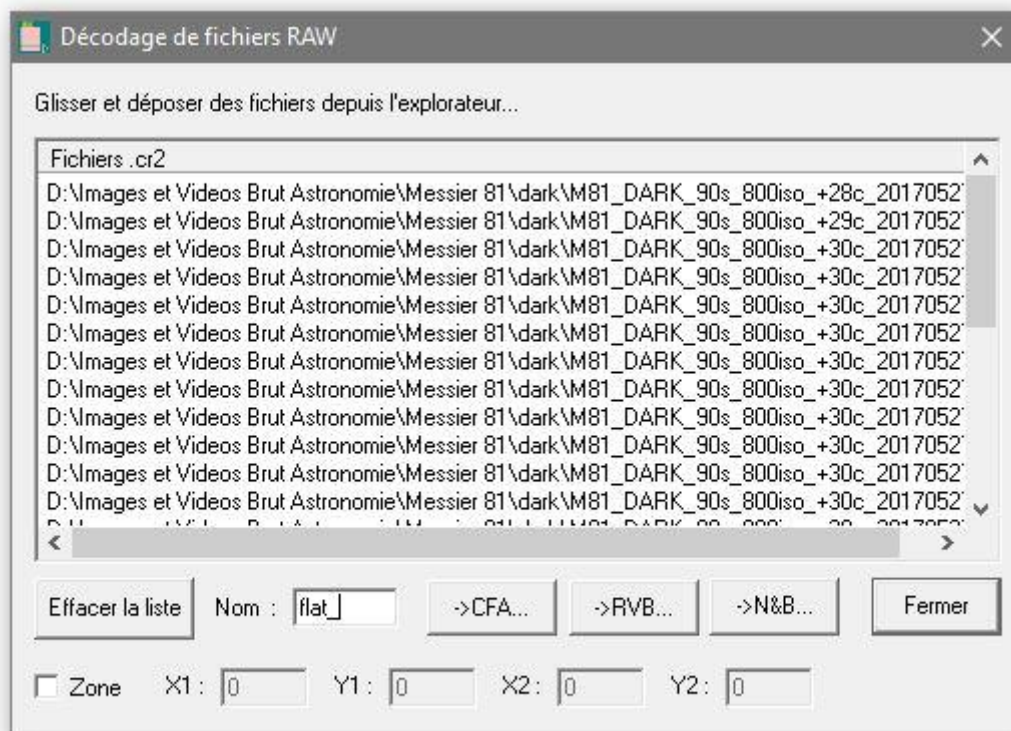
Décodage de fichiers RAW

Glisser et déposer des fichiers depuis l'explorateur...

Fichiers .cr2
D:\Images et Videos Brut Astronomie\Messier 81\dark\M81_DARK_90s_800iso_+28c_2017052
D:\Images et Videos Brut Astronomie\Messier 81\dark\M81_DARK_90s_800iso_+29c_2017052
D:\Images et Videos Brut Astronomie\Messier 81\dark\M81_DARK_90s_800iso_+30c_2017052
D:\Images et Videos Brut Astronomie\Messier 81\dark\M81_DARK_90s_800iso_+30c_2017052
D:\Images et Videos Brut Astronomie\Messier 81\dark\M81_DARK_90s_800iso_+30c_2017052
D:\Images et Videos Brut Astronomie\Messier 81\dark\M81_DARK_90s_800iso_+30c_2017052
D:\Images et Videos Brut Astronomie\Messier 81\dark\M81_DARK_90s_800iso_+30c_2017052
D:\Images et Videos Brut Astronomie\Messier 81\dark\M81_DARK_90s_800iso_+30c_2017052
D:\Images et Videos Brut Astronomie\Messier 81\dark\M81_DARK_90s_800iso_+30c_2017052
D:\Images et Videos Brut Astronomie\Messier 81\dark\M81_DARK_90s_800iso_+30c_2017052
D:\Images et Videos Brut Astronomie\Messier 81\dark\M81_DARK_90s_800iso_+30c_2017052
D:\Images et Videos Brut Astronomie\Messier 81\dark\M81_DARK_90s_800iso_+30c_2017052
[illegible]

Effacer la liste   Nom : flat_   ->CFA...   ->RVB...   ->N&B...   Fermer

Zone   X1 : 0   Y1 : 0   X2 : 0   Y2 : 0